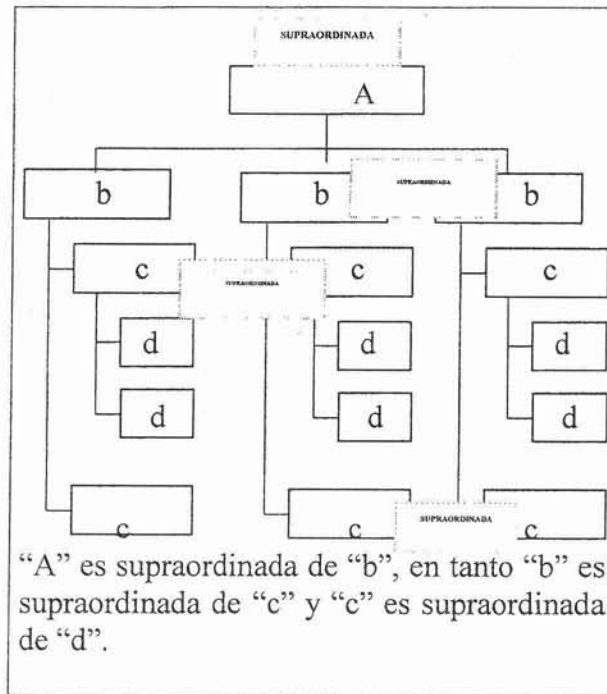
SUPRAORDINADA

A

b

b

SUPRAORDINADA

b

c

SUPRAORDINADA

c

c

d

d

d

d

d

d

c

c

SUPRAORDINADA

c

"A" es supraordinada de "b", en tanto "b" es supraordinada de "c" y "c" es supraordinada de "d".